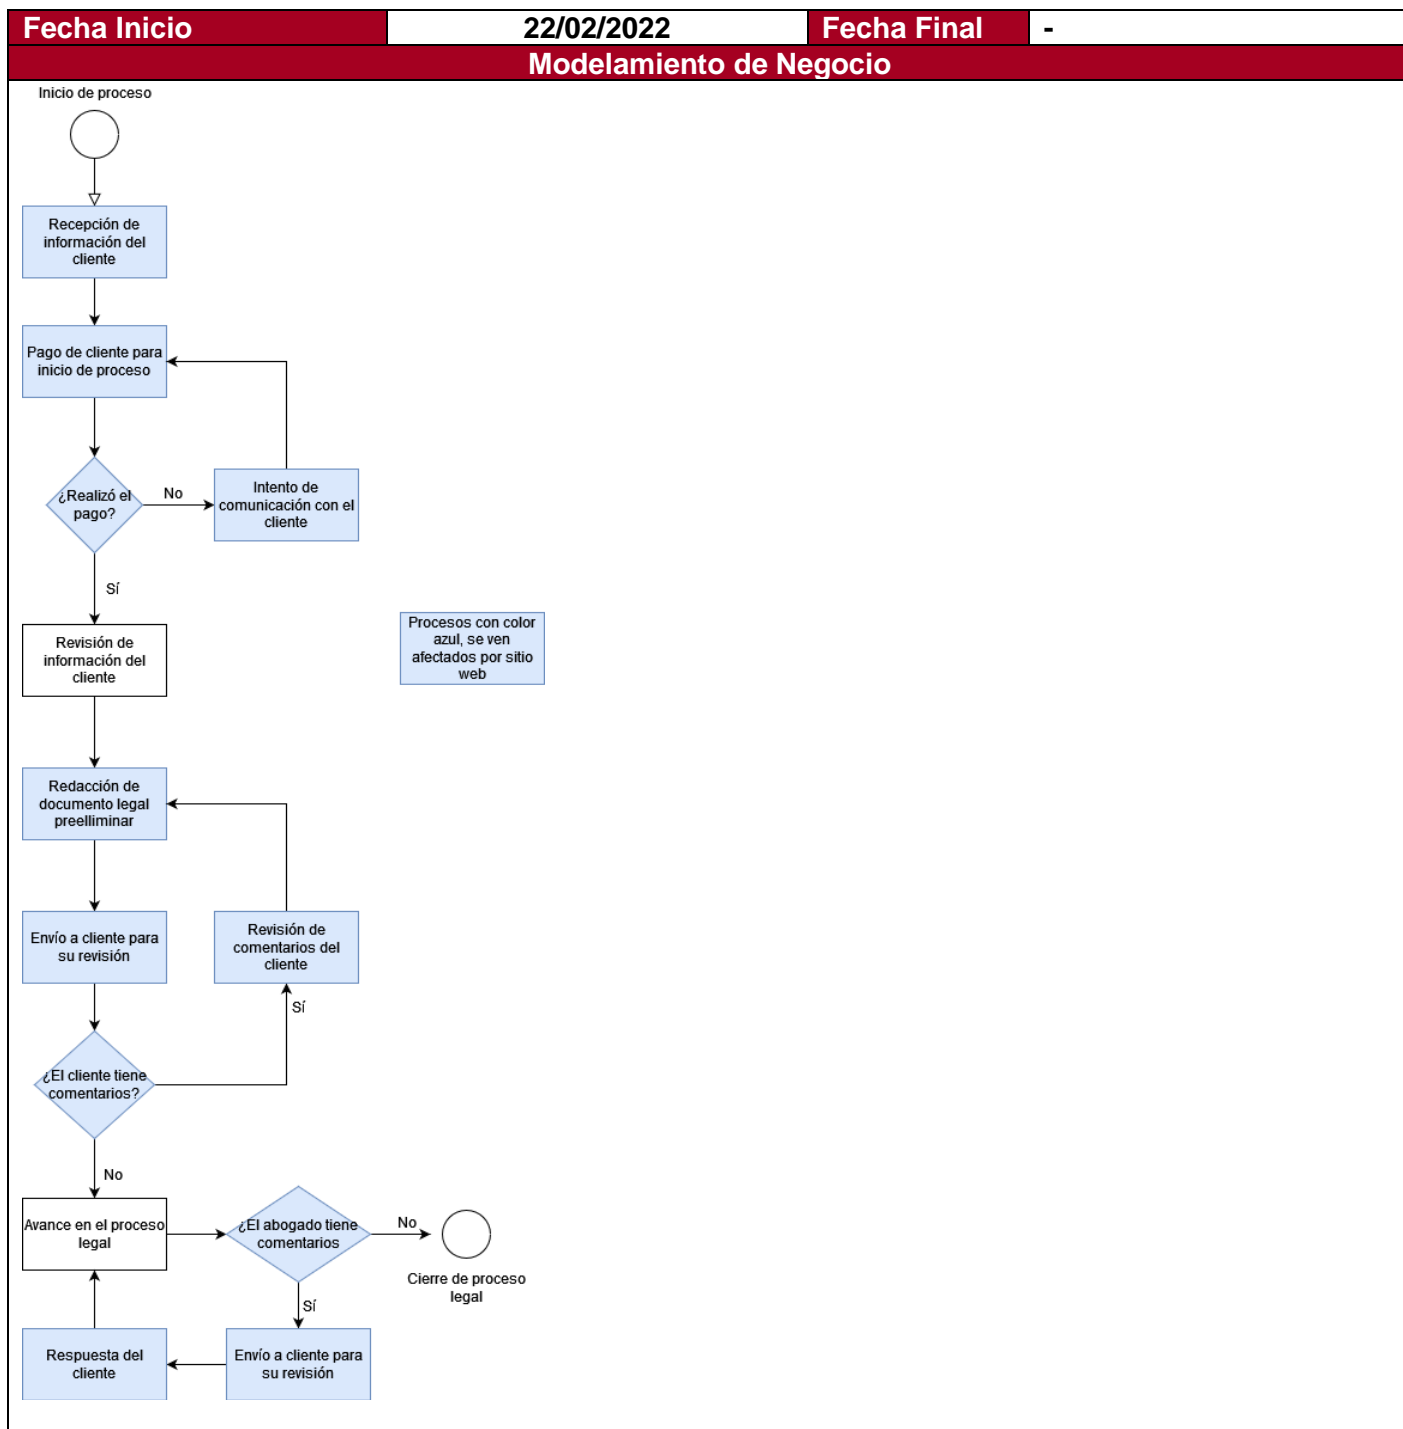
| Fecha Inicio | 22/02/2022 | Fecha Final | - |
|---|---|---|---|

Modelamiento de Negocio

Inicio de proceso

Recepción de información del cliente

Pago de cliente para inicio de proceso

¿Realizó el pago?

No

Intento de comunicación con el cliente

Sí

Revisión de información del cliente

Procesos con color azul, se ven afectados por sitio web

Redacción de documento legal preelliminar

Envío a cliente para su revisión

Revisión de comentarios del cliente

Sí

¿El cliente tiene comentarios?

No

Avance en el proceso legal

¿El abogado tiene comentarios

No

Cierre de proceso legal

Sí

Respuesta del cliente

Envío a cliente para su revisión